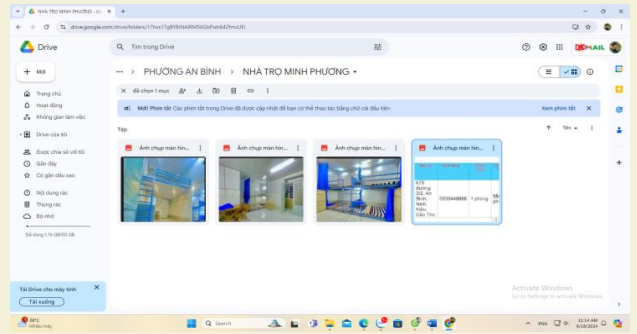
NHÀ TRỌ MINH PHƯƠNG - Go

drive.google.com/drive/folders/17hvs17g8Ybl4A8M5tGbPsn64Zfmo2b

Drive

Tìm trong Drive

GMAIL

Mới

Trang chủ
Hoạt động
Không gian làm việc

Drive của tôi

Được chia sẻ với tôi
Gần đây
Có gắn dấu sao

Nội dung rác
Thùng rác
Bộ nhớ

Đã dùng 1,74 GB/50 GB

PHƯỜNG AN BÌNH > NHÀ TRỌ MINH PHƯƠNG

đã chọn 1 mục

Mới! Phím tắt Các phím tắt trong Drive đã được cập nhật để bạn có thể thao tác bằng chữ cái đầu tiên

Xem phím tắt

Tệp

Tên

Ảnh chụp màn hìn...

Ảnh chụp màn hìn...

Ảnh chụp màn hìn...

Ảnh chụp màn hìn...

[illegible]

0339448868

1 phòng

Tải Drive cho máy tính

Tải xuống

Activate Windows
Go to Settings to activate Windows.

29°C
Nhiều mây

Search

ENG

12:14 AM
9/18/2024